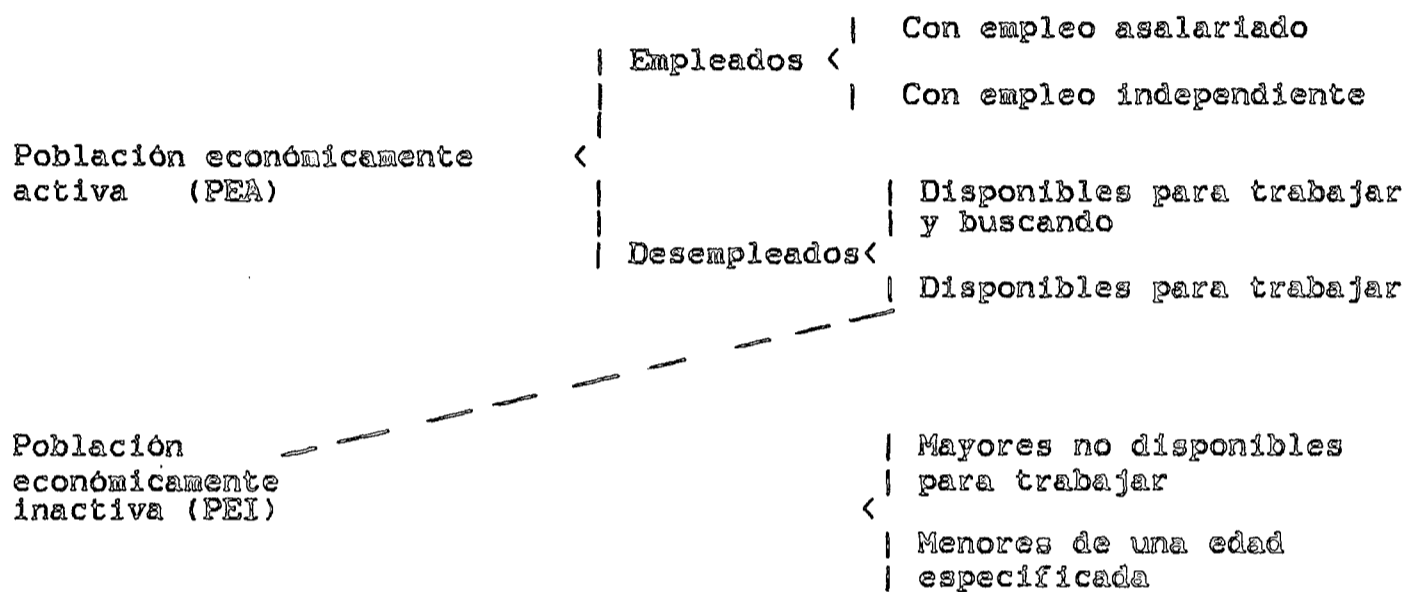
Población económicamente activa (PEA)

Empleados

Con empleo asalariado

Con empleo independiente

Desempleados

Disponibles para trabajar y buscando

Disponibles para trabajar

Población económicamente inactiva (PEI)

Mayores no disponibles para trabajar

Menores de una edad especificada